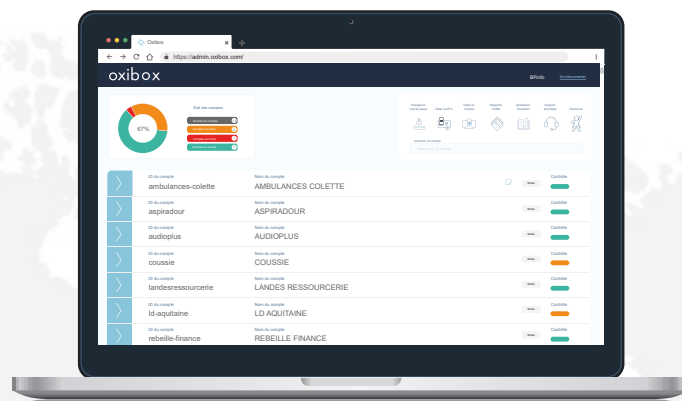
Oxibox
https://admin.oxibox.com/
oxibox

État des comptes
67%

ID du compte
ambulances-colette
Nom du compte
AMBULANCES COLETTE
Contrôle

ID du compte
aspiradour
Nom du compte
ASPIRADOUR
Contrôle

ID du compte
audioplus
Nom du compte
AUDIOPLUS
Contrôle

ID du compte
coussie
Nom du compte
COUSSIE
Contrôle

ID du compte
landesressourcerie
Nom du compte
LANDES RESSOURCERIE
Contrôle

ID du compte
ld-aquitaine
Nom du compte
LD AQUITAINE
Contrôle

ID du compte
rebeille-finance
Nom du compte
REBEILLE FINANCE
Contrôle